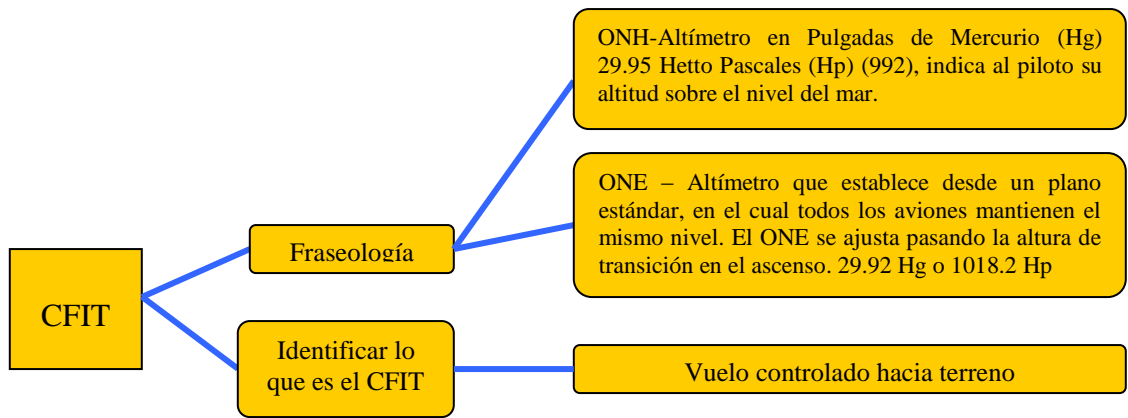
CFIT

Fraseología

ONH-Altímetro en Pulgadas de Mercurio (Hg) 29.95 Hetto Pascales (Hp) (992), indica al piloto su altitud sobre el nivel del mar.

ONE – Altímetro que establece desde un plano estándar, en el cual todos los aviones mantienen el mismo nivel. El ONE se ajusta pasando la altura de transición en el ascenso. 29.92 Hg o 1018.2 Hp

Identificar lo que es el CFIT

Vuelo controlado hacia terreno